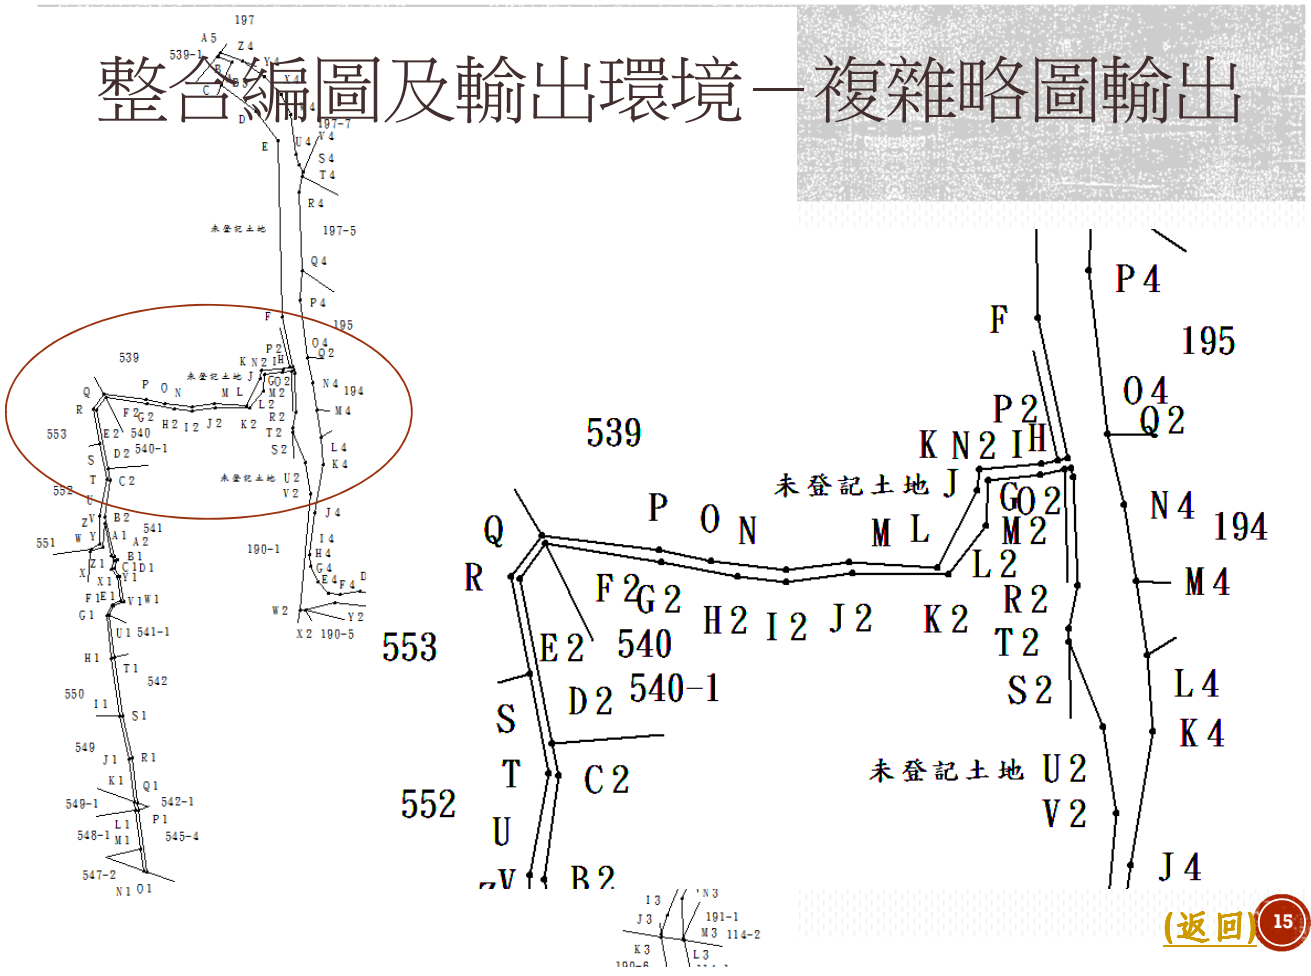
整合編圖及輸出環境－複雜略圖輸出

197
A5
539-1
Z4
B
C
D
E
U4
V4
197-7
S4
T4
R4
未登記土地
197-5
Q4
P4
F
195
539
P2
O4
Q2
K N2 I H
未登記土地 J
G O2
M2
N4
194
Q
P O N
M L
L2
M4
R
F2 G2
H2 I2 J2
K2
R2
553
E2
540
T2
D2 540-1
S2
L4
K4
S
T
C2
未登記土地 U2
V2
552
U
B2
541
J4
551
Z V
W Y
A1 A2
B1
190-1
I4
H4
X
Z1
C1 D1
X1
Y1
G4
E4 F4
F1 E1
V1 W1
G1
W2
Y2
U1 541-1
X2 190-5
H1
T1
542
550
I1
S1
549
J1
R1
K1
Q1
549-1
542-1
L1
P1
548-1
M1
545-4
547-2
N1 O1

P4
F
195
O4
Q2
P2
K N2 I H
539
未登記土地 J
G O2
N4
194
P O N
M L
M2
Q
L2
M4
R
F2 G2
H2 I2 J2
K2
R2
553
E2
540
T2
D2 540-1
S2
L4
K4
S
T
C2
未登記土地 U2
552
V2
U
B2
J4

I3
N3
J3
191-1
M3 114-2
K3
L3
190-6

(返回)
15